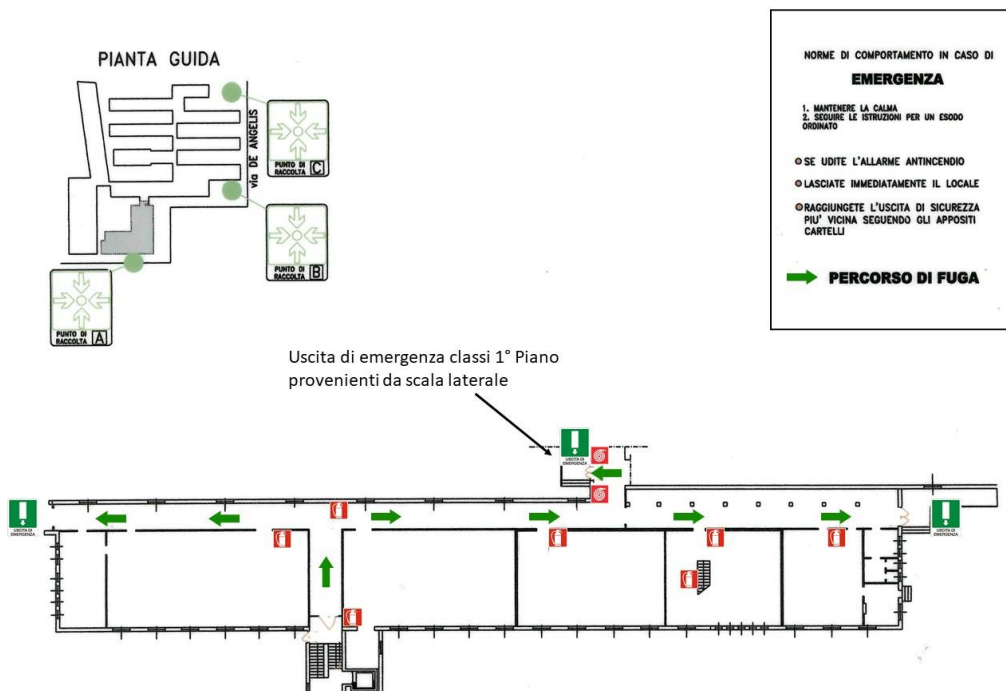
PIANTA GUIDA

via DE ANGELIS

PUNTO DI RACCOLTA C

PUNTO DI RACCOLTA B

PUNTO DI RACCOLTA A

NORME DI COMPORTAMENTO IN CASO DI

EMERGENZA

1. MANTENERE LA CALMA
2. SEGUIRE LE ISTRUZIONI PER UN ESODO ORDINATO

SE UDITE L'ALLARME ANTINCENDIO

LASCIATE IMMEDIATAMENTE IL LOCALE

RAGGIUNGETE L'USCITA DI SICUREZZA PIU' VICINA SEGUENDO GLI APPOSITI CARTELLI

PERCORSO DI FUGA

Uscita di emergenza classi 1° Piano provenienti da scala laterale

USCITA DI EMERGENZA

USCITA DI EMERGENZA

USCITA DI EMERGENZA